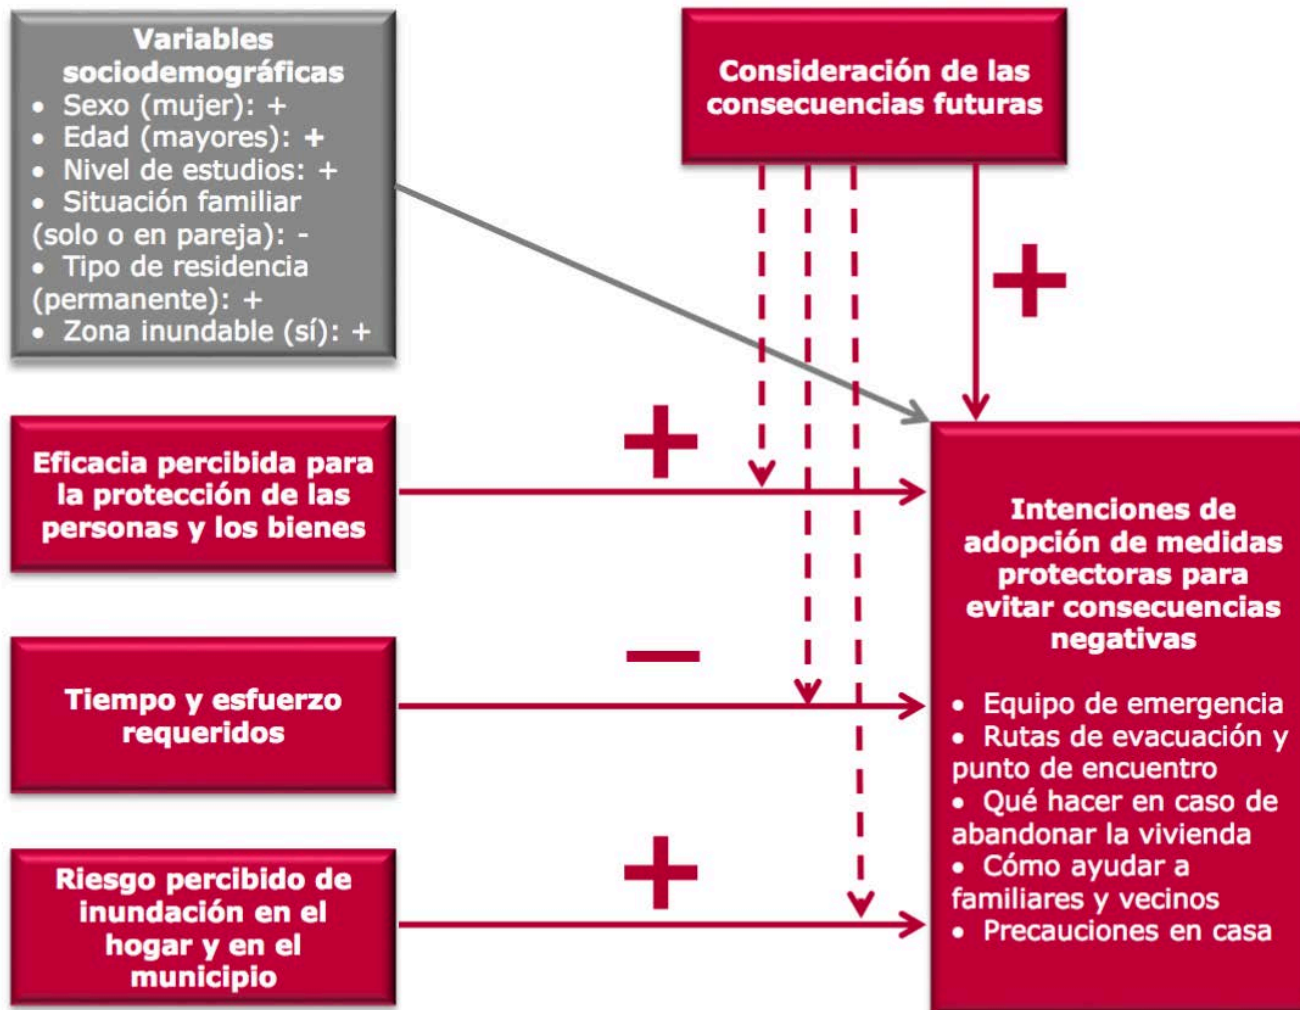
Variables sociodemográficas
• Sexo (mujer): +
• Edad (mayores): +
• Nivel de estudios: +
• Situación familiar (solo o en pareja): -
• Tipo de residencia (permanente): +
• Zona inundable (sí): +

Consideración de las consecuencias futuras

+

Eficacia percibida para la protección de las personas y los bienes

+

Intenciones de adopción de medidas protectoras para evitar consecuencias negativas

• Equipo de emergencia
• Rutas de evacuación y punto de encuentro
• Qué hacer en caso de abandonar la vivienda
• Cómo ayudar a familiares y vecinos
• Precauciones en casa

Tiempo y esfuerzo requeridos

–

Riesgo percibido de inundación en el hogar y en el municipio

+